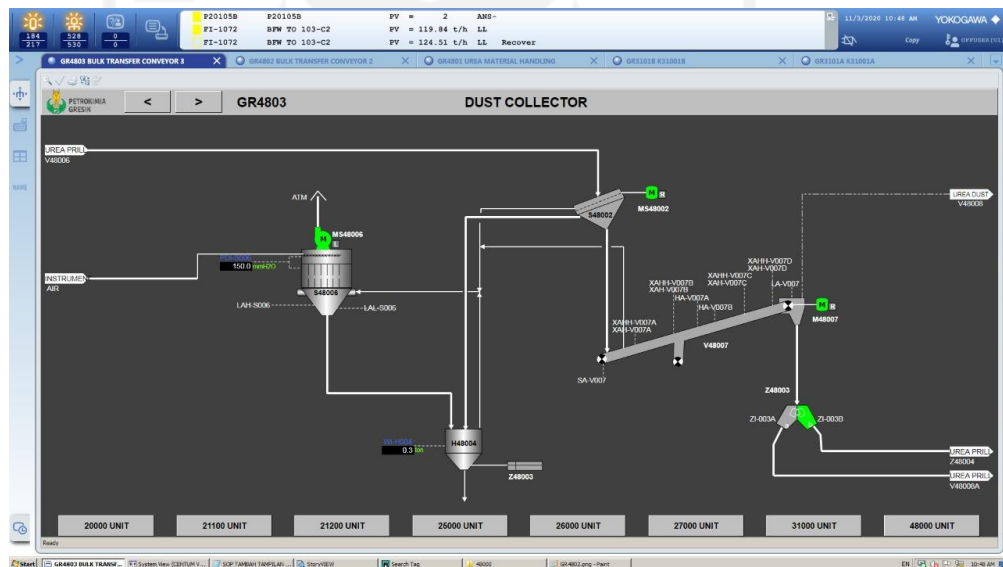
184 217 528 530 0 0
P20105B P20105B PV = 2 ANS-
FI-1072 BFW TO 103-C2 PV = 119.84 t/h LL
FI-1072 BFW TO 103-C2 PV = 124.51 t/h LL Recover
11/3/2020 10:48 AM YOKOGAWA
Copy
GR4803 BULK TRANSFER CONVEYOR 3
GR4802 BULK TRANSFER CONVEYOR 2
GR4801 UREA MATERIAL HANDLING
GR3101B K31001B
GR3101A K31001A
PETROKIMIA GRESIK
<
>
GR4803
DUST COLLECTOR
UREA PRILL V48006
ATM
MS48006
H
150.0 mmH2O
INSTRUMENT AIR
S48006
LAH-S006
LAL-S006
S48002
H
R
MS48002
UREA DUST V48008
XAHH-V007D XAH-V007D
XAHH-V007C XAH-V007C
XAHH-V007B XAH-V007B
HA-V007A
HA-V007B
LA-V007
H
R
M48007
XAHH-V007A XAH-V007A
V48007
SA-V007
Z48003
ZI-003A
ZI-003B
UREA PRILL Z48004
UREA PRILL V46006A
0.3 ton
H48004
Z48003
20000 UNIT
21100 UNIT
21200 UNIT
25000 UNIT
26000 UNIT
27000 UNIT
31000 UNIT
48000 UNIT
Ready
Start GR4803 BULK TRANSF... System View (CENTUM V... SOP TAMBAH TAMPILAN ... StoryVIEW Search Tag 48000 GR4803.png - Paint
EN 10:48 AM